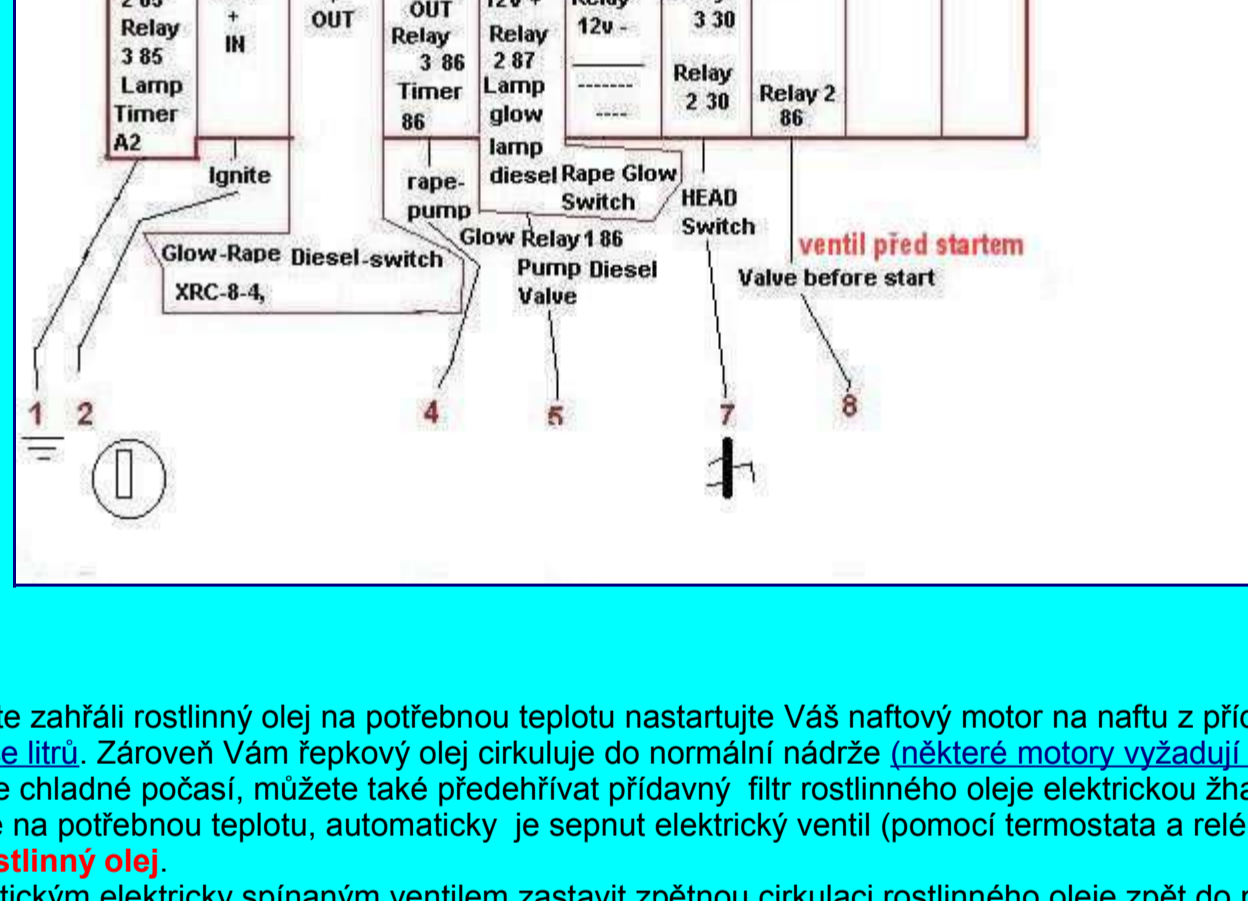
2 85 Relay 3 85 Lamp Timer A2

+ IN

OUT

OUT Relay 3 86 Timer 86

12v + Relay 2 87 Lamp glow lamp diesel

Relay 12v -

-------

----

3 30

Relay 2 30

Relay 2 86

Ignite

rape-pump

Rape Glow Switch

HEAD Switch

Glow-Rape Diesel-switch

XRC-8-4,

Glow Relay 1 86

Pump Diesel Valve

ventil před startem

Valve before start

1 2 4 5 7 8

te zahřáli rostlinný olej na potřebnou teplotu nastartujte Váš naftový motor na naftu z příd e litrů. Zároveň Vám řepkový olej cirkuluje do normální nádrže (některé motory vyžadují e chladné počasí, můžete také předehřívat přídavný filtr rostlinného oleje elektrickou žha e na potřebnou teplotu, automaticky je sepnut elektrický ventil (pomocí termostata a relé stlinný olej.

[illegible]